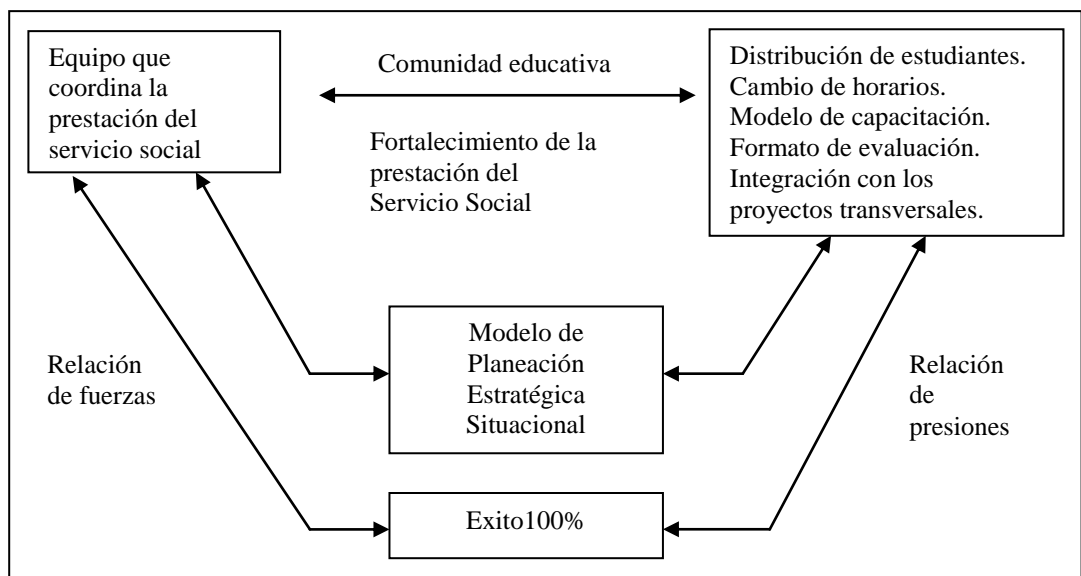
Equipo que coordina la prestación del servicio social

Comunidad educativa

Fortalecimiento de la prestación del Servicio Social

Distribución de estudiantes.
Cambio de horarios.
Modelo de capacitación.
Formato de evaluación.
Integración con los proyectos transversales.

Relación de fuerzas

Modelo de Planeación Estratégica Situacional

Relación de presiones

Exito100%